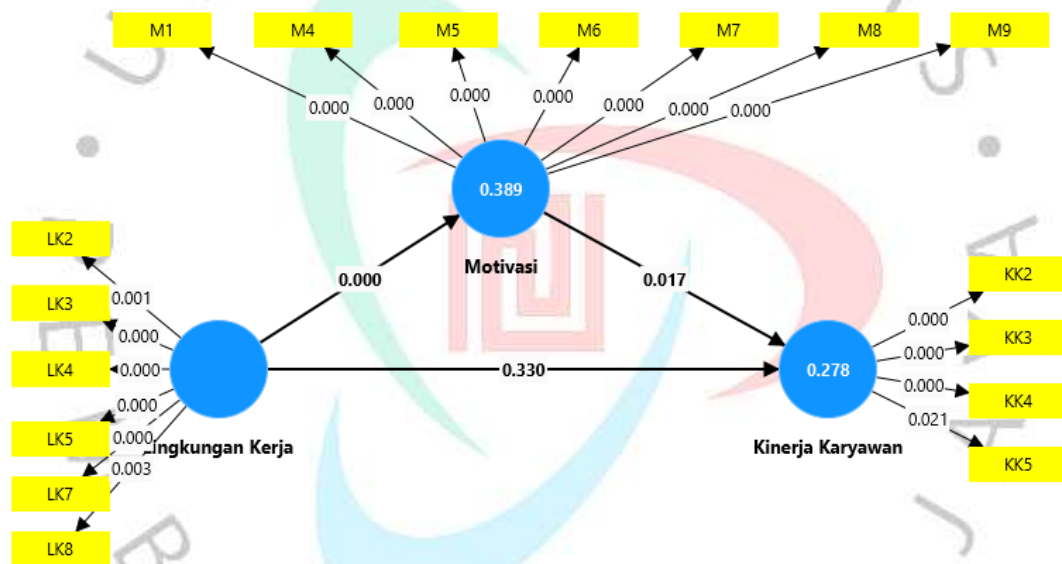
M1
M4
M5
M6
M7
M8
M9
0.000
0.000
0.000
0.000
0.000
0.000
0.000
0.389
Motivasi
LK2
LK3
LK4
LK5
LK7
LK8
0.001
0.000
0.000
0.000
0.000
0.003
0.000
0.017
0.330
Lingkungan Kerja
0.278
Kinerja Karyawan
KK2
KK3
KK4
KK5
0.000
0.000
0.000
0.021